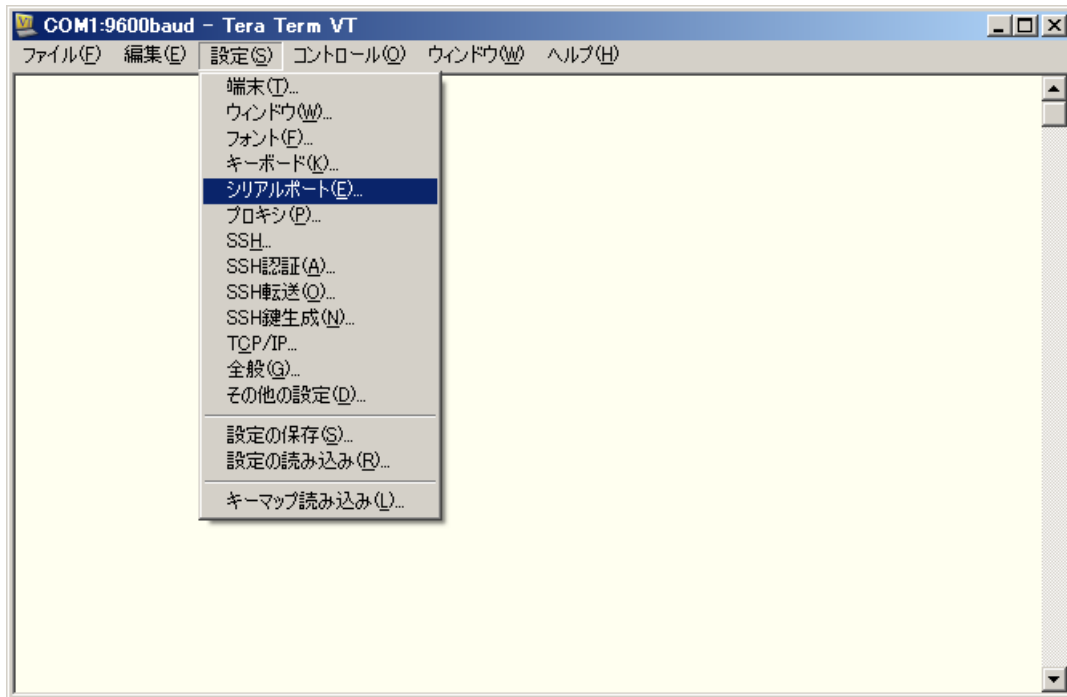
COM1:9600baud - Tera Term VT

ファイル(F) 編集(E) 設定(S) コントロール(O) ウィンドウ(W) ヘルプ(H)

端末(T)...
ウィンドウ(W)...
フォント(F)...
キーボード(K)...
シリアルポート(E)...
プロキシ(P)...
SSH...
SSH認証(A)...
SSH転送(O)...
SSH鍵生成(N)...
TCP/IP...
全般(G)...
その他の設定(D)...
設定の保存(S)...
設定の読み込み(R)...
キーマップ読み込み(L)...